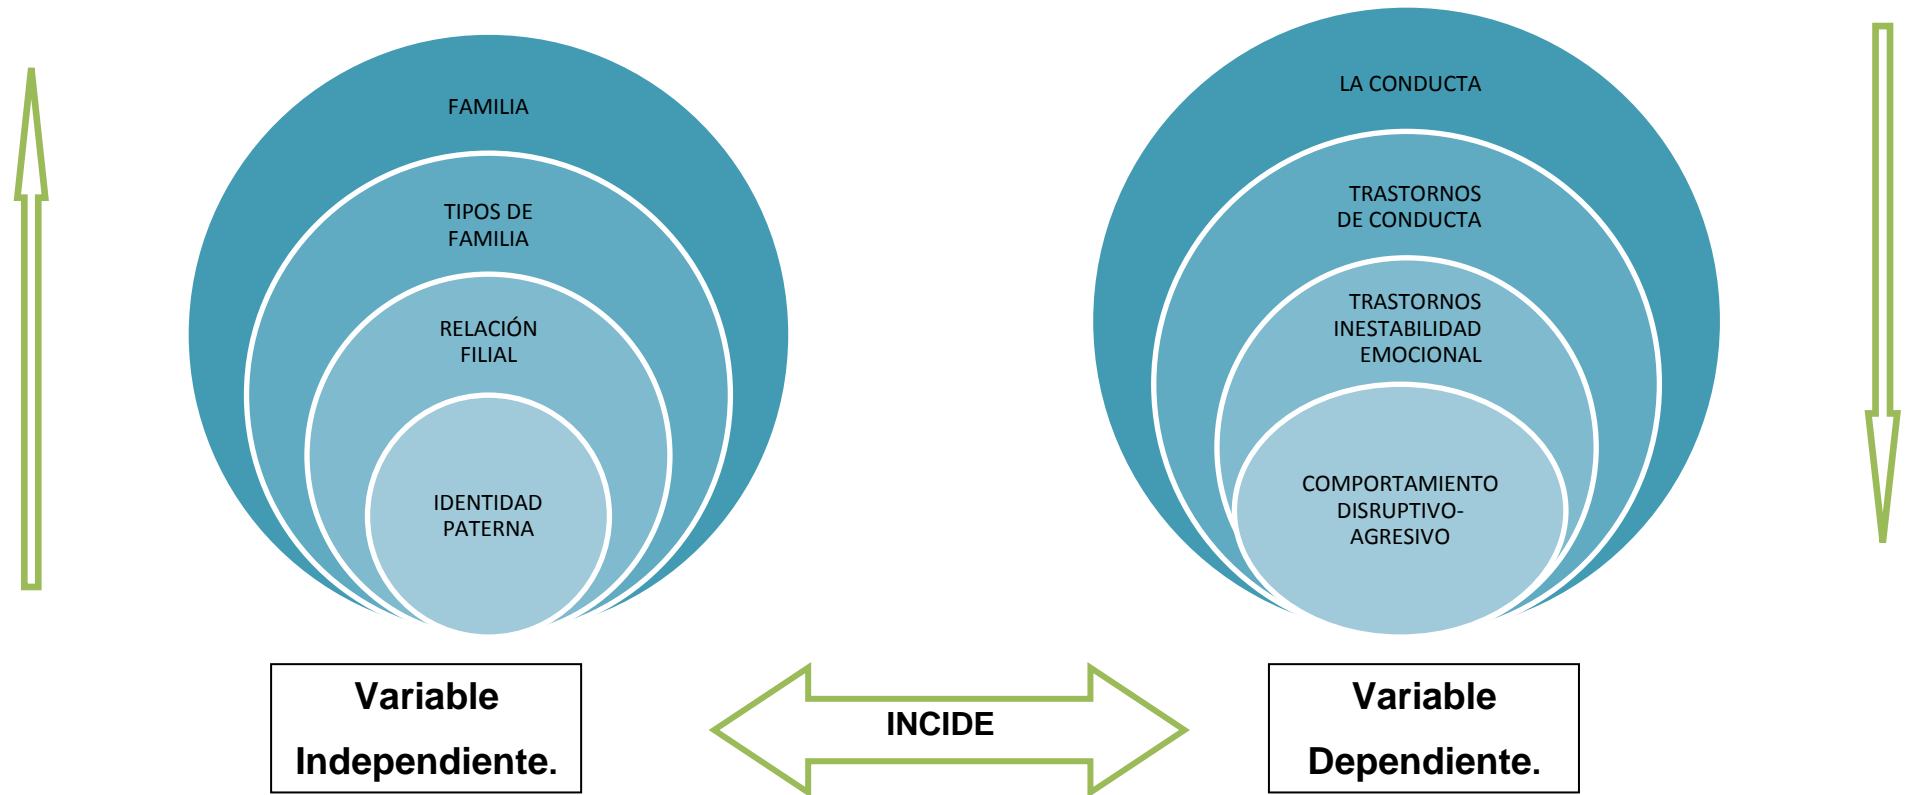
FAMILIA

TIPOS DE FAMILIA

RELACIÓN FILIAL

IDENTIDAD PATERNA

LA CONDUCTA

TRASTORNOS DE CONDUCTA

TRASTORNOS INESTABILIDAD EMOCIONAL

COMPORTAMIENTO DISRUPTIVO-AGRESIVO

Variable Independiente.

INCIDE

Variable Dependiente.